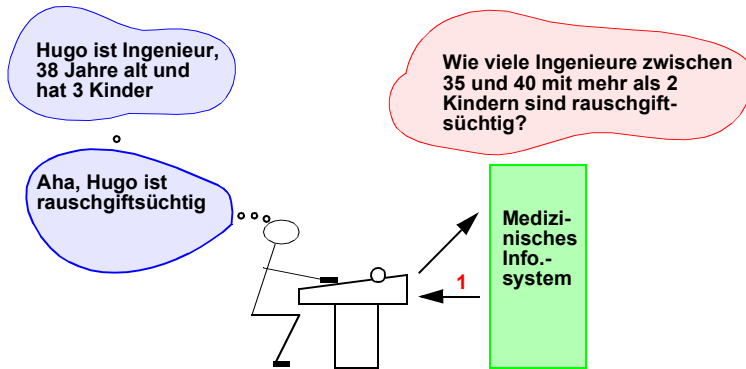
Hugo ist Ingenieur, 38 Jahre alt und hat 3 Kinder

Wie viele Ingenieure zwischen 35 und 40 mit mehr als 2 Kindern sind rauschgiftsüchtig?

Aha, Hugo ist rauschgiftsüchtig

Medizinisches Info.-system

1